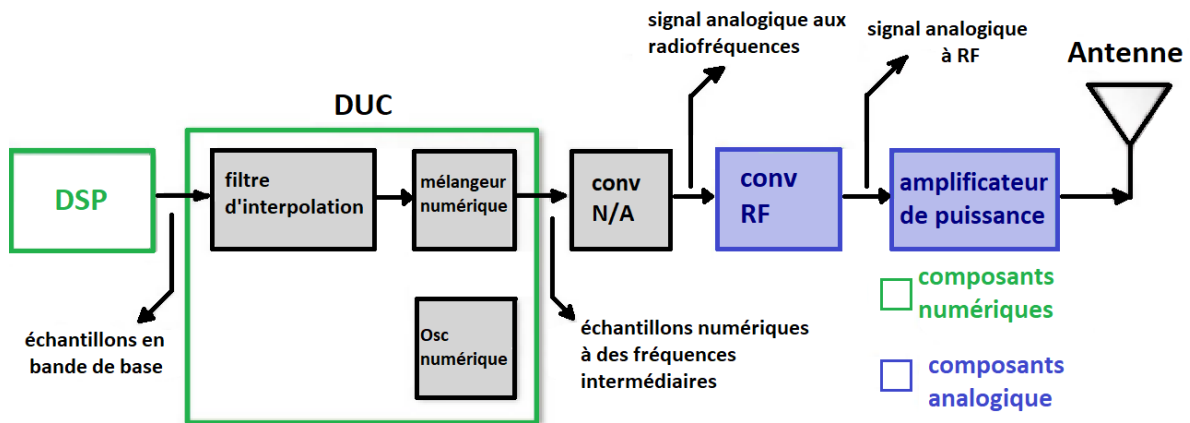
signal analogique aux radiofréquences

signal analogique à RF

Antenne

DUC

DSP

filtre d'interpolation

mélangeur numérique

conv N/A

conv RF

amplificateur de puissance

Osc numérique

échantillons en bande de base

échantillons numériques à des fréquences intermédiaires

composants numériques

composants analogique